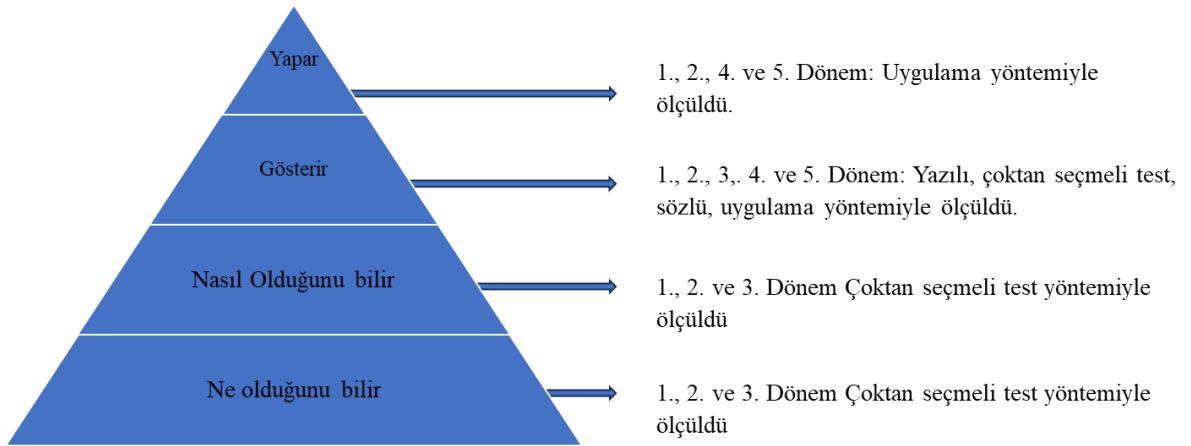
Yapar

Gösterir

Nasıl Olduğunu bilir

Ne olduğunu bilir

1., 2., 4. ve 5. Dönem: Uygulama yöntemiyle ölçüldü.

1., 2., 3,. 4. ve 5. Dönem: Yazılı, çoktan seçmeli test, sözlü, uygulama yöntemiyle ölçüldü.

1., 2. ve 3. Dönem Çoktan seçmeli test yöntemiyle ölçüldü

1., 2. ve 3. Dönem Çoktan seçmeli test yöntemiyle ölçüldü